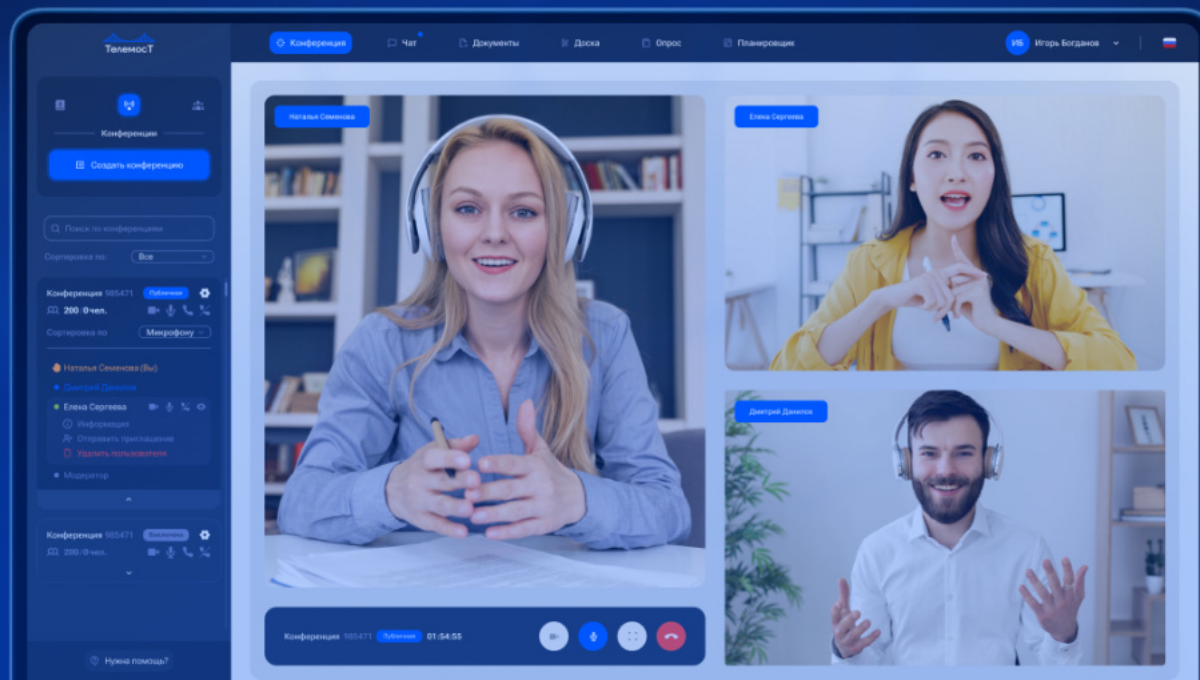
ТелемосТ

Конференция
Чат
Документы
Доска
Опрос
Планировщик
ИБ Игорь Богданов

Конференции
Создать конференцию

Поиск по конференциям
Сортировка по: Все

Конференция 985471 Публичная
200 / 8 чел.
Сортировка по Микрофону
Наталья Семенова (Вы)
Дмитрий Данилов
Елена Сергеева
Информация
Отправить приглашение
Удалить пользователя
Модератор

Конференция 985471 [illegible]
200 / 8 чел.

Нужна помощь?

Наталья Семенова
Елена Сергеева
Дмитрий Данилов

Конференция 985471 Публичная 01:54:55